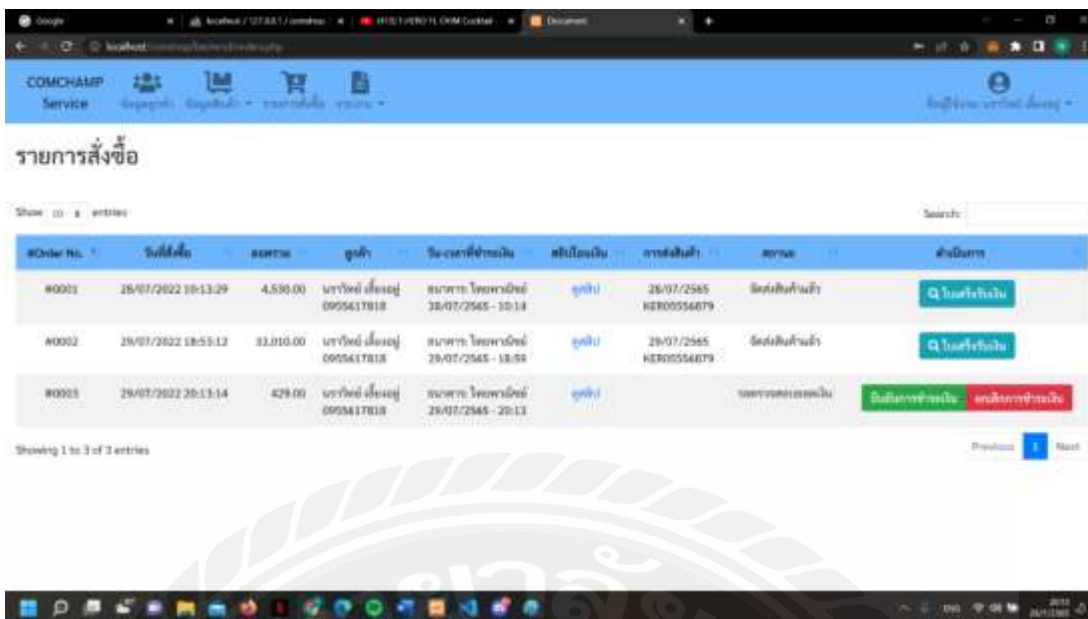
Google | localhost / 127.0.0.1 / comcha | Document

COMCHAMP Service

รายการสั่งซื้อ

Show 10 entries

Search:

| #Order No. | วันที่สั่งซื้อ | ยอดรวม | ลูกค้า | วัน-เวลาที่ชำระเงิน | สลิปโอนเงิน | การส่งสินค้า | สถานะ | ดำเนินการ |
|---|---|---|---|---|---|---|---|---|
| #0001 | 28/07/2022 10:13:29 | 4,530.00 | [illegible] 0955617818 | ธนาคาร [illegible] 28/07/2565 - 10:14 | ดูสลิป | 28/07/2565 KER0S556879 | จัดส่งสินค้าแล้ว | ใบเสร็จรับเงิน |
| #0002 | 29/07/2022 18:53:12 | 33,010.00 | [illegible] 0955617818 | ธนาคาร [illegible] 29/07/2565 - 18:59 | ดูสลิป | 29/07/2565 KER0S556879 | จัดส่งสินค้าแล้ว | ใบเสร็จรับเงิน |
| #0003 | 29/07/2022 20:13:14 | 429.00 | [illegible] 0955617818 | ธนาคาร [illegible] 29/07/2565 - 20:13 | ดูสลิป | | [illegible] | ยืนยันการชำระเงิน ยกเลิกการชำระเงิน |

Showing 1 to 3 of 3 entries

Previous 1 Next